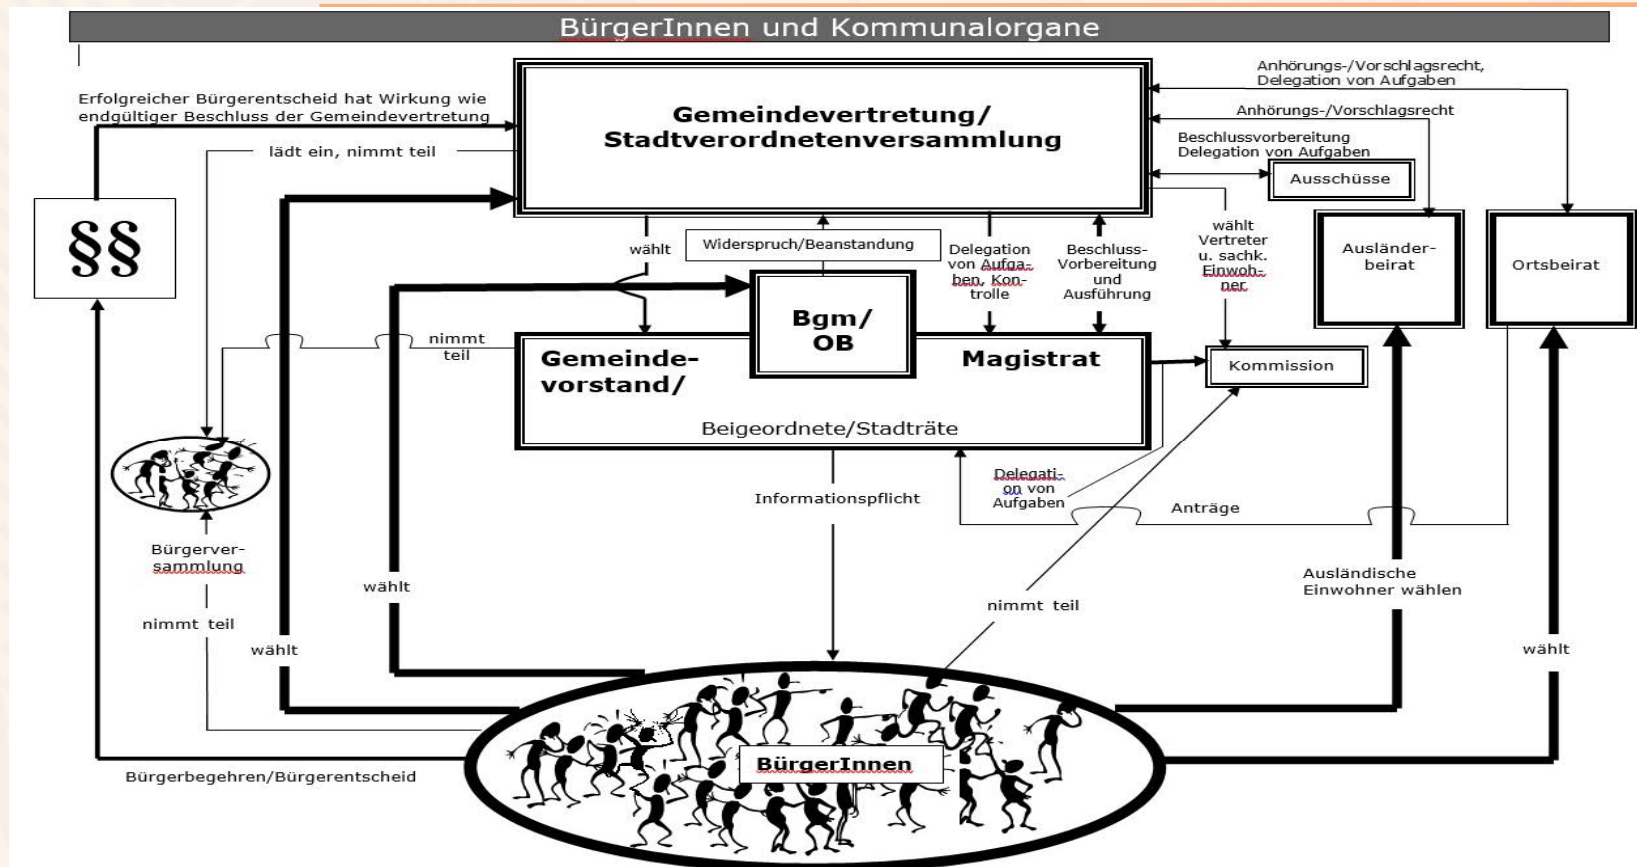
BürgerInnen und Kommunalorgane

Erfolgreicher Bürgerentscheid hat Wirkung wie endgültiger Beschluss der Gemeindevertretung

lädt ein, nimmt teil

§§

Gemeindevertretung/ Stadtverordnetenversammlung

Anhörungs-/Vorschlagsrecht, Delegation von Aufgaben

Anhörungs-/Vorschlagsrecht

Beschlussvorbereitung Delegation von Aufgaben

Ausschüsse

wählt

Widerspruch/Beanstandung

Delegation von Aufgaben, Kontrolle

Beschluss-Vorbereitung und Ausführung

wählt Vertreter u. sachk. Einwohner

Ausländerbeirat

Ortsbeirat

nimmt teil

Bgm/ OB

Gemeindevorstand/

Magistrat

Kommission

Beigeordnete/Stadträte

Delegation von Aufgaben

Informationspflicht

Anträge

Bürgerversammlung

nimmt teil

wählt

wählt

nimmt teil

Ausländische Einwohner wählen

wählt

BürgerInnen

Bürgerbegehren/Bürgerentscheid